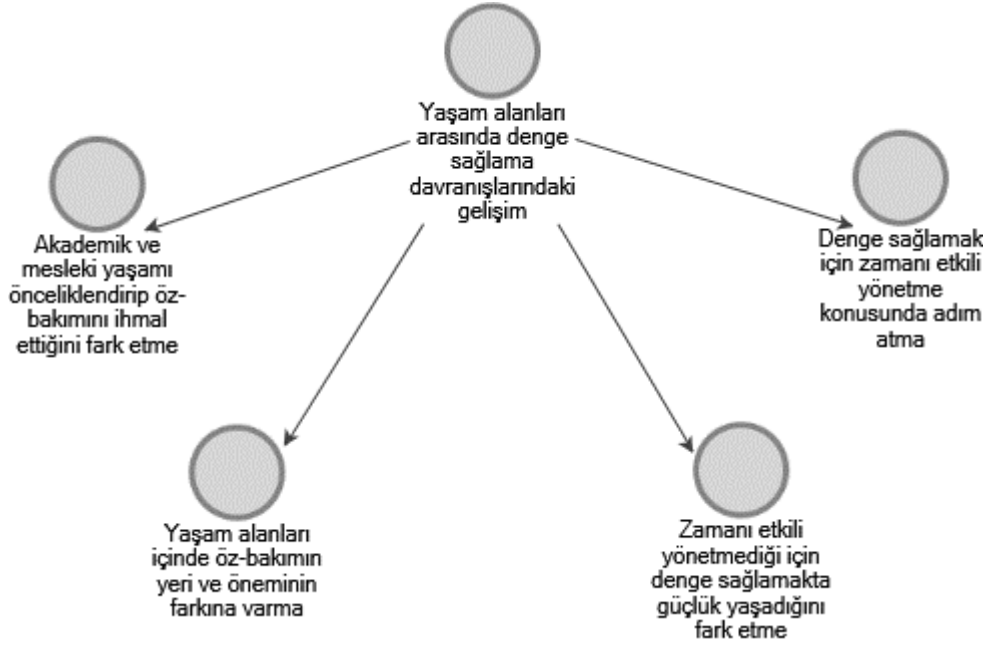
Yaşam alanları arasında denge sağlama davranışlarındaki gelişim

Akademik ve mesleki yaşamı önceliklendirip öz-bakımını ihmal ettiğini fark etme

Denge sağlamak için zamanı etkili yönetme konusunda adım atma

Yaşam alanları içinde öz-bakımın yeri ve öneminin farkına varma

Zamanı etkili yönetmediği için denge sağlamakta güçlük yaşadığını fark etme